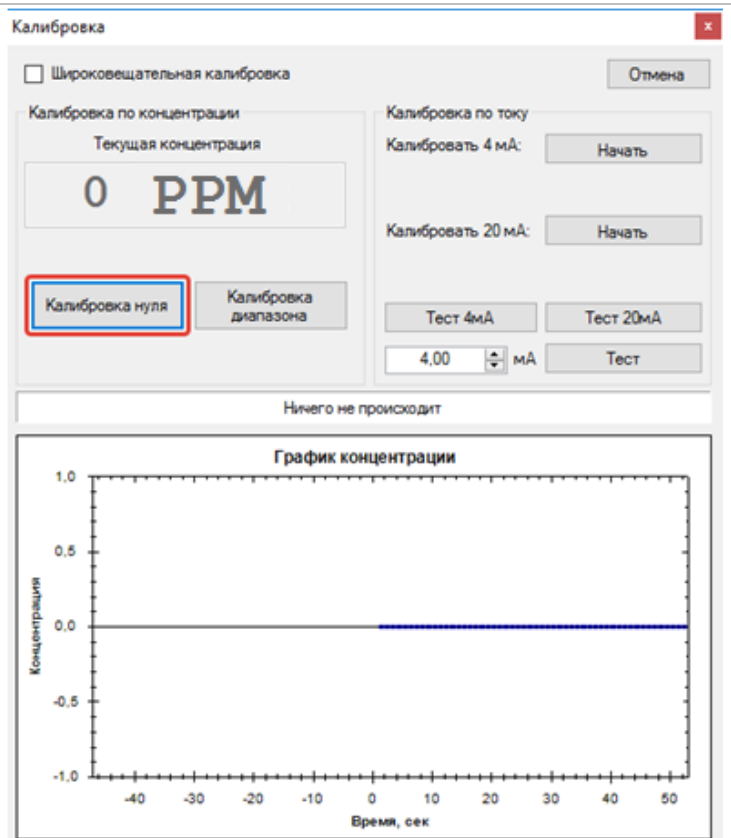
Калибровка

×

Широковещательная калибровка

Отмена

Калибровка по концентрации

Текущая концентрация

0 PPM

Калибровка нуля

Калибровка диапазона

Калибровка по току

Калибровать 4 мА:

Начать

Калибровать 20 мА:

Начать

Тест 4мА

Тест 20мА

4,00

мА

Тест

Ничего не происходит

График концентрации

1,0

0,5

0,0

-0,5

-1,0

Концентрация

-40 -30 -20 -10 0 10 20 30 40 50

Время, сек